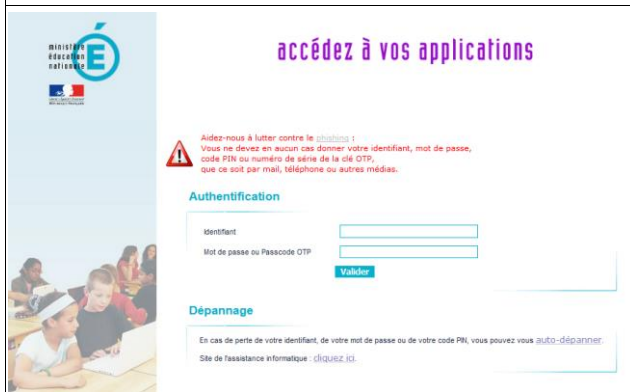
ministère éducation nationale

accédez à vos applications

Aidez-nous à lutter contre le phishing : Vous ne devez en aucun cas donner votre identifiant, mot de passe, code PIN ou numéro de série de la clé OTP, que ce soit par mail, téléphone ou autres médias.

Authentification

Identifiant

Mot de passe ou Passcode OTP

Valider

Dépannage

En cas de perte de votre identifiant, de votre mot de passe ou de votre code PIN, vous pouvez vous auto-dépanner.

Site de l'assistance informatique : cliquez ici.